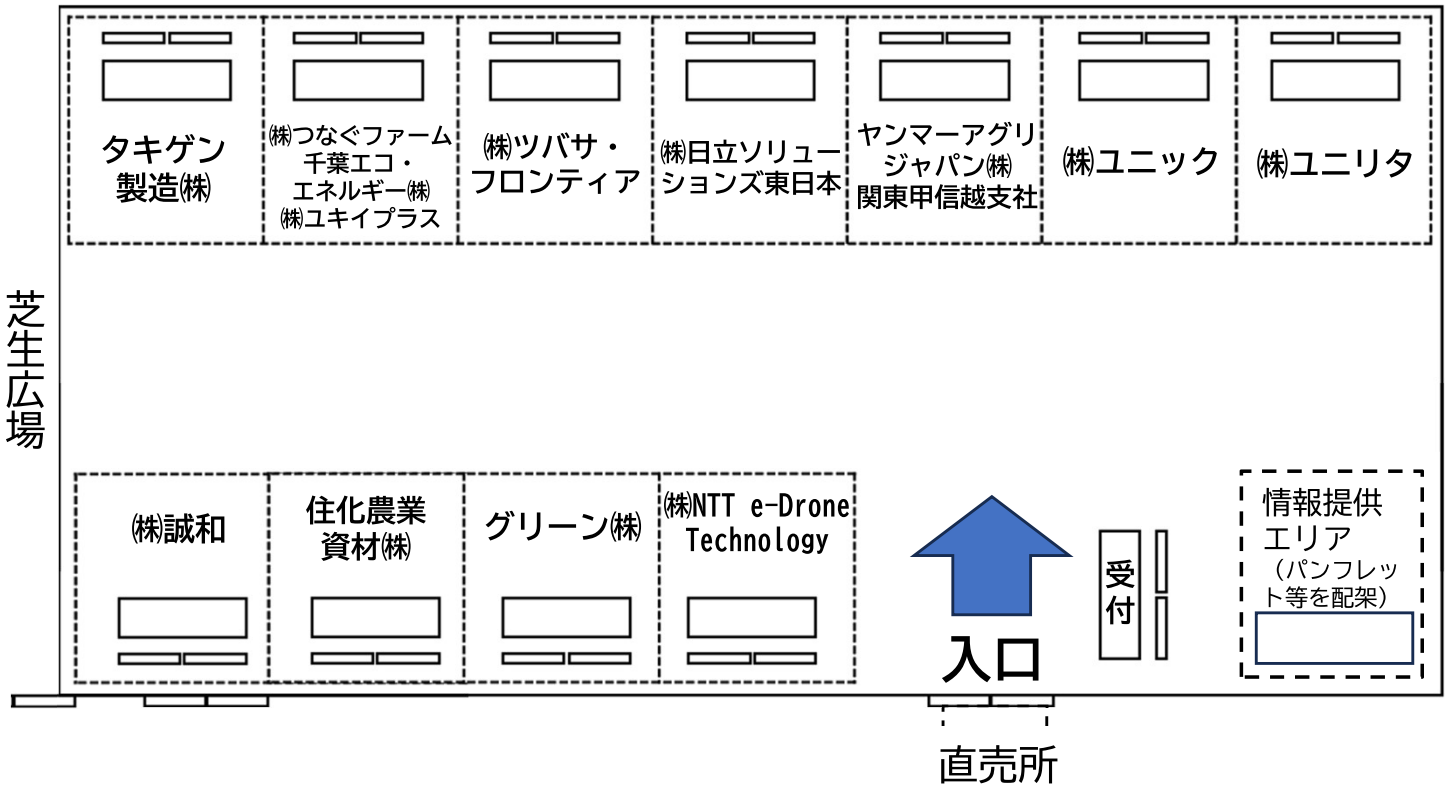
タキゲン製造㈱

㈱つなぐファーム千葉エコ・エネルギー㈱ ㈱ユキイプラス

㈱ツバサ・フロンティア

㈱日立ソリューションズ東日本

ヤンマーアグリジャパン㈱ 関東甲信越支社

㈱ユニック

㈱ユニリタ

芝生広場

㈱誠和

住化農業資材㈱

グリーン㈱

㈱NTT e-Drone Technology

入口

受付

情報提供エリア
（パンフレット等を配架）

直売所